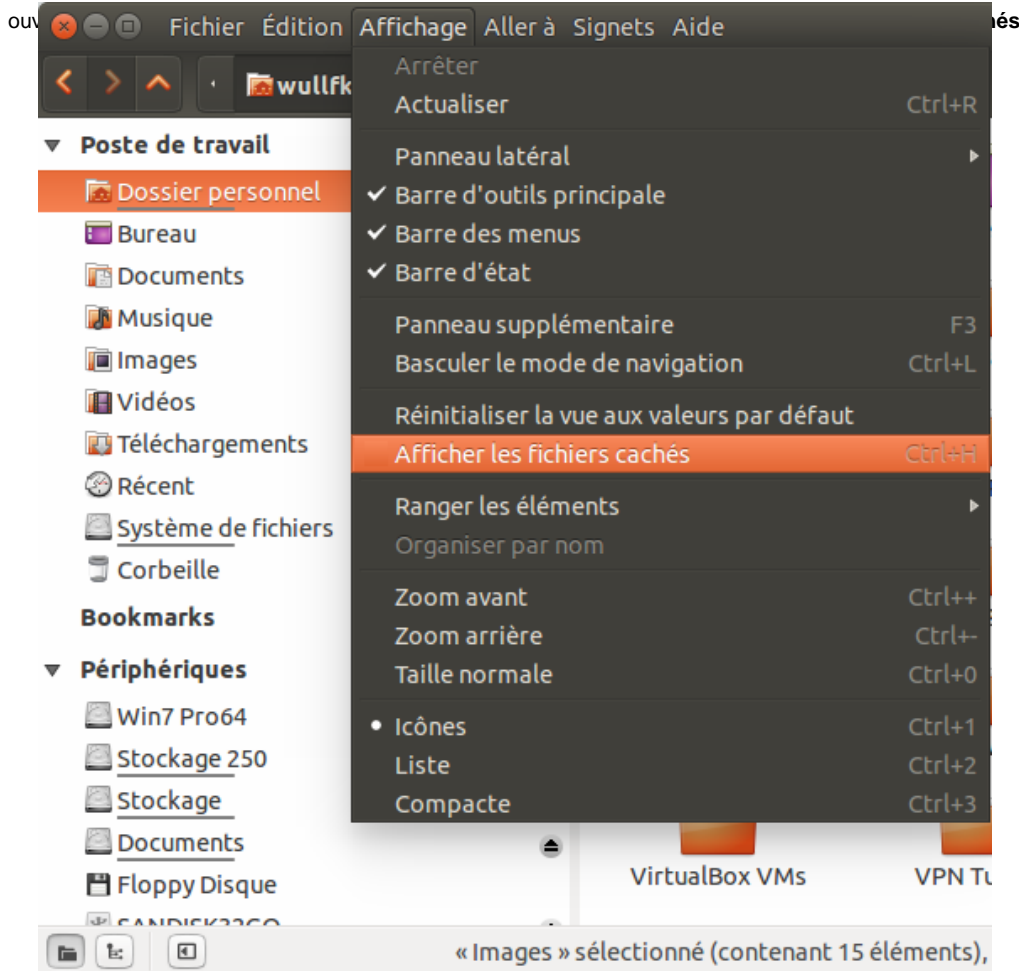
ouv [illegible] és

Fichier Édition Affichage Aller à Signets Aide

wullfk

Poste de travail
Dossier personnel
Bureau
Documents
Musique
Images
Vidéos
Téléchargements
Récent
Système de fichiers
Corbeille
Bookmarks
Périphériques
Win7 Pro64
Stockage 250
Stockage
Documents
Floppy Disque
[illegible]

Arrêter
Actualiser Ctrl+R
Panneau latéral
✔ Barre d'outils principale
✔ Barre des menus
✔ Barre d'état
Panneau supplémentaire F3
Basculer le mode de navigation Ctrl+L
Réinitialiser la vue aux valeurs par défaut
Afficher les fichiers cachés Ctrl+H
Ranger les éléments
Organiser par nom
Zoom avant Ctrl++
Zoom arrière Ctrl+-
Taille normale Ctrl+0
• Icônes Ctrl+1
Liste Ctrl+2
Compacte Ctrl+3

VirtualBox VMs
VPN Tu

« Images » sélectionné (contenant 15 éléments),